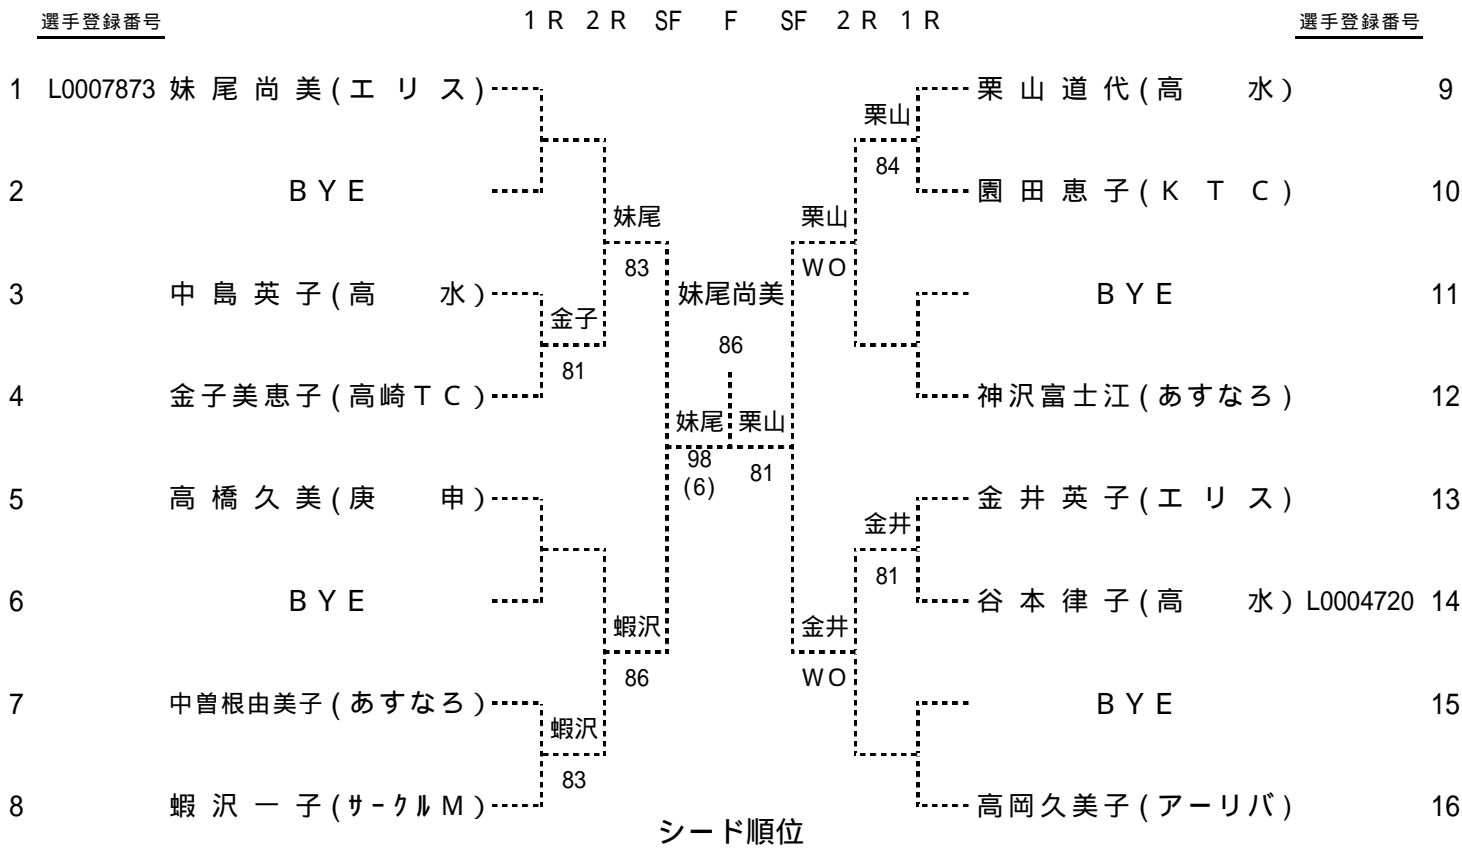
選手登録番号 1R 2R SF F SF 2R 1R 選手登録番号

1 L0007873 妹尾尚美(エリス)
2 BYE
3 中島英子(高 水)
4 金子美恵子(高崎TC)
5 高橋久美(庚 申)
6 BYE
7 中曽根由美子(あすなろ)
8 蝦沢一子(サークルM)

妹尾
83
金子
81
蝦沢
86
蝦沢
83

妹尾尚美
86
妹尾
98
(6)
栗山
81

栗山
84
栗山
WO
金井
81
金井
WO

栗山道代(高 水) 9
園田恵子(KTC) 10
BYE 11
神沢富士江(あすなろ) 12
金井英子(エリス) 13
谷本律子(高 水) L0004720 14
BYE 15
高岡久美子(アーリバ) 16

シード順位